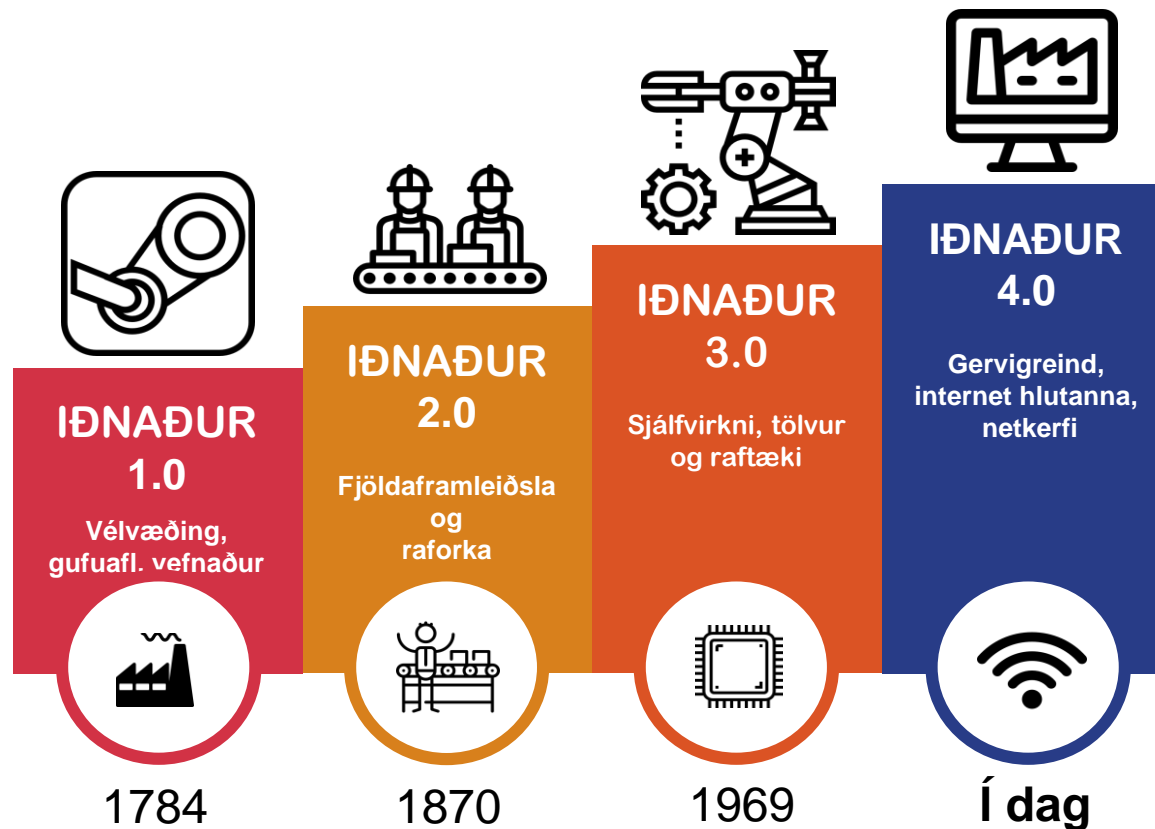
IÐNAÐUR 1.0

Vélvæðing, gufuafl, vefnaður

1784

IÐNAÐUR 2.0

Fjöldaframleiðsla og raforka

1870

IÐNAÐUR 3.0

Sjálfvirkni, tölvur og raftæki

1969

IÐNAÐUR 4.0

Gervigreind, internet hlutanna, netkerfi

Í dag